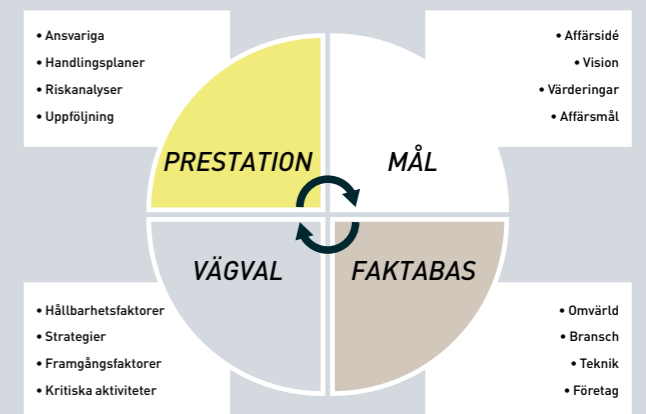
• Ansvariga
• Handlingsplaner
• Riskanalyser
• Uppföljning

• Affärsidé
• Vision
• Värderingar
• Affärsmål

PRESTATION

MÅL

VÄGVAL

FAKTABAS

• Hållbarhetsfaktorer
• Strategier
• Framgångsfaktorer
• Kritiska aktiviteter

• Omvärld
• Bransch
• Teknik
• Företag